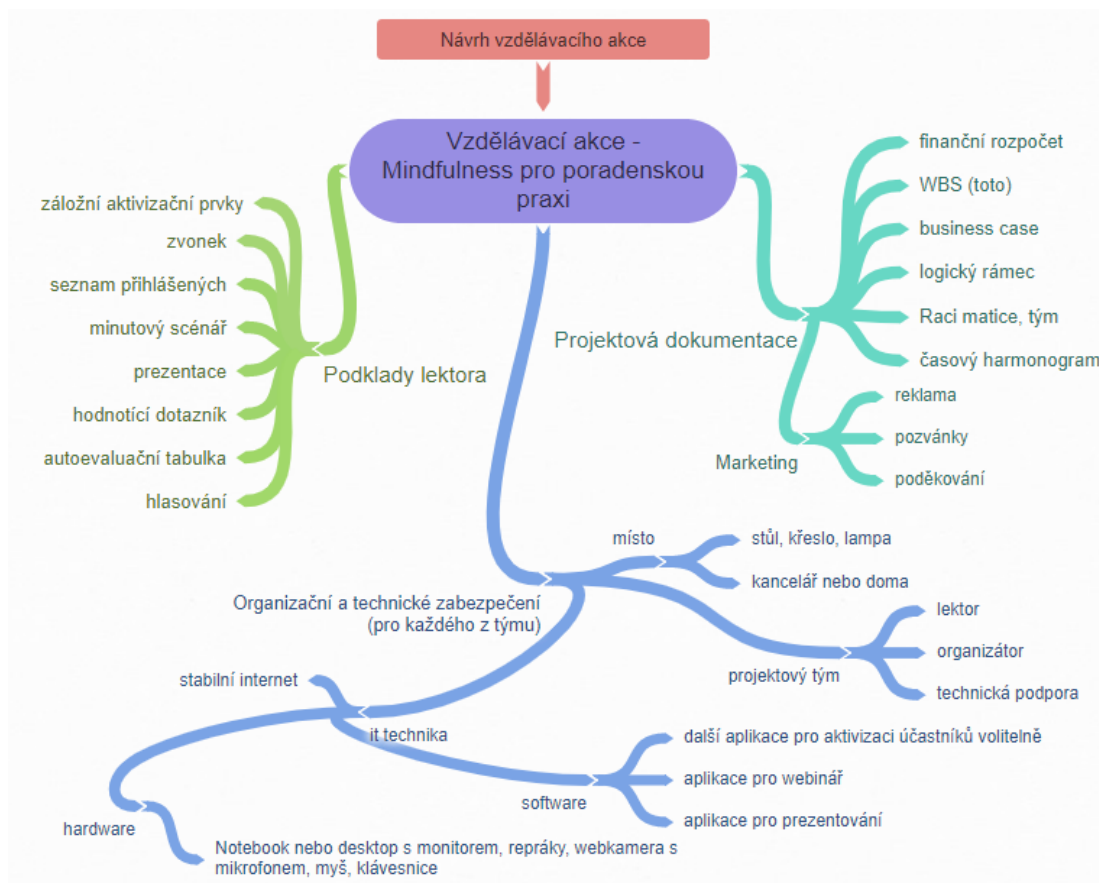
Návrh vzdělávacího akce

Vzdělávací akce - Mindfulness pro poradenskou praxi

Podklady lektora
záložní aktivizační prvky
zvonek
seznam přihlášených
minutový scénář
prezentace
hodnotící dotazník
autoevaluační tabulka
hlasování

Projektová dokumentace
finanční rozpočet
WBS (toto)
business case
logický rámec
Raci matice, tým
časový harmonogram

Marketing
reklama
pozvánky
poděkování

Organizační a technické zabezpečení (pro každého z týmu)

místo
stůl, křeslo, lampa
kancelář nebo doma

projektový tým
lektor
organizátor
technická podpora

it technika
stabilní internet

software
další aplikace pro aktivizaci účastníků volitelně
aplikace pro webinář
aplikace pro prezentování

hardware
Notebook nebo desktop s monitorem, repráky, webkamera s mikrofonem, myš, klávesnice